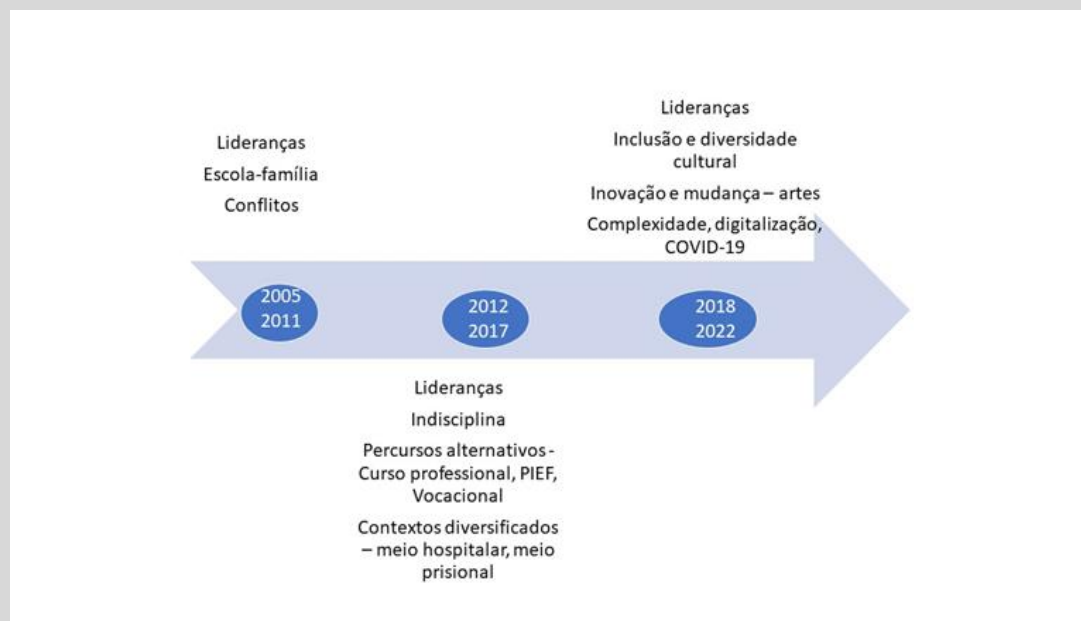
Lideranças
Escola-família
Conflitos

Lideranças
Inclusão e diversidade cultural
Inovação e mudança – artes
Complexidade, digitalização, COVID-19

2005
2011

2012
2017

2018
2022

Lideranças
Indisciplina
Percursos alternativos - Curso professional, PIEF, Vocacional
Contextos diversificados – meio hospitalar, meio prisional